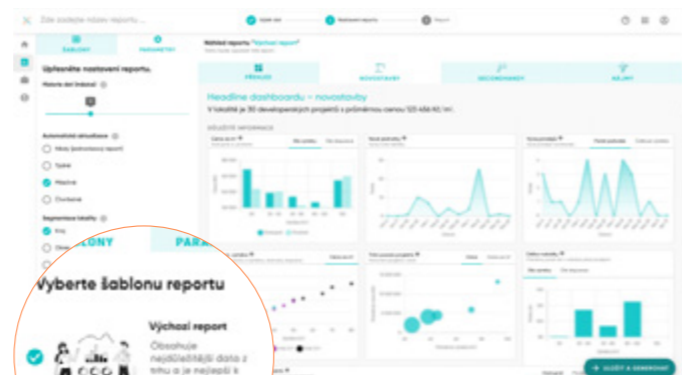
Zde zadejte název reportu ...

Výběr dat

Nastavení reportu

Report

ŠABLONY

PARAMETRY

Upřesněte nastavení reportu.

Historie dat (měsíce)

Automatická aktualizace

Nikdy (jednorázový report)

Týdně

Měsíčně

Čtvrtletně

Segmentace lokality

Kraj

Okres

Náhled reportu "Výchozí report"

PŘEHLED

NOVOSTAVBY

SEKUNDÁRNÍ

NÁJMY

Headline dashboardu – novostavby

V lokalitě je 30 developerských projektů s průměrnou cenou 123 456 Kč/m².

SOUČASTNÉ INFORMACE

ULOŽIT A GENEROVAT

ŠABLONY

PARA

Vyberte šablonu reportu

Výchozí report

Obsahuje nejdůležitější data z trhu a je nejlepší k